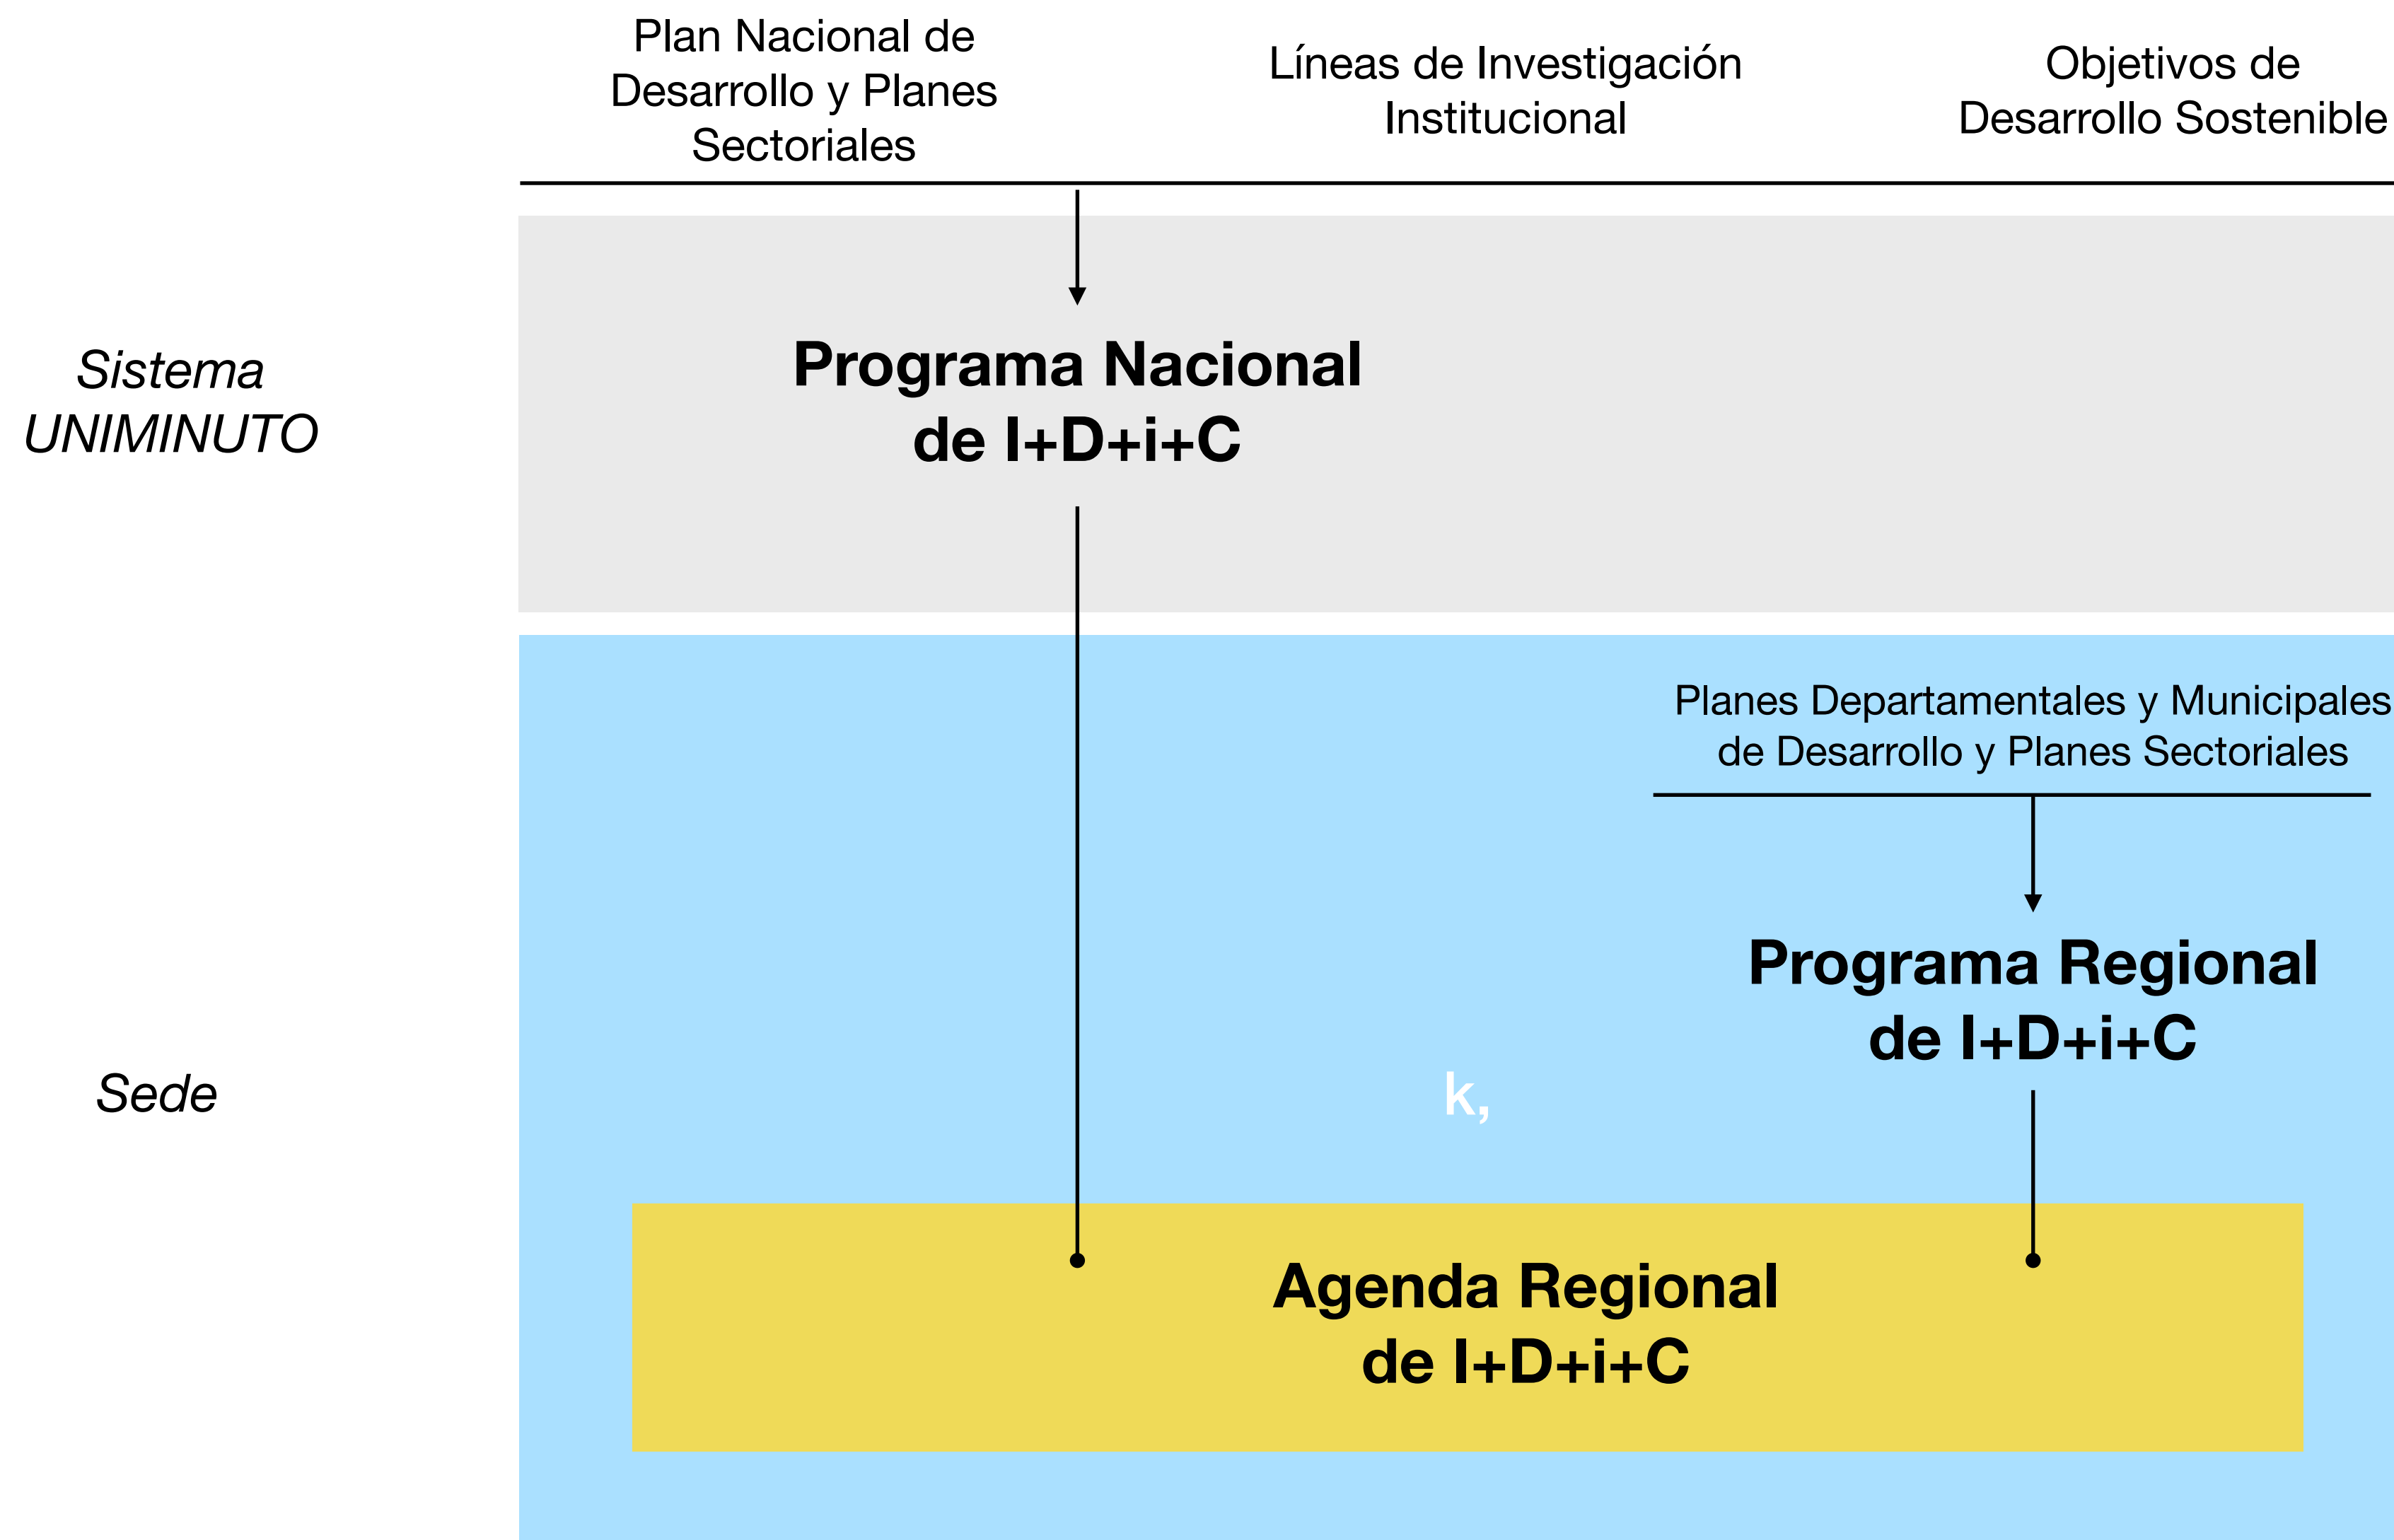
Plan Nacional de Desarrollo y Planes Sectoriales

Líneas de Investigación Institucional

Objetivos de Desarrollo Sostenible

Sistema UNIMINUTO

Programa Nacional de I+D+i+C

Planes Departamentales y Municipales de Desarrollo y Planes Sectoriales

Programa Regional de I+D+i+C

Sede

k,

Agenda Regional de I+D+i+C